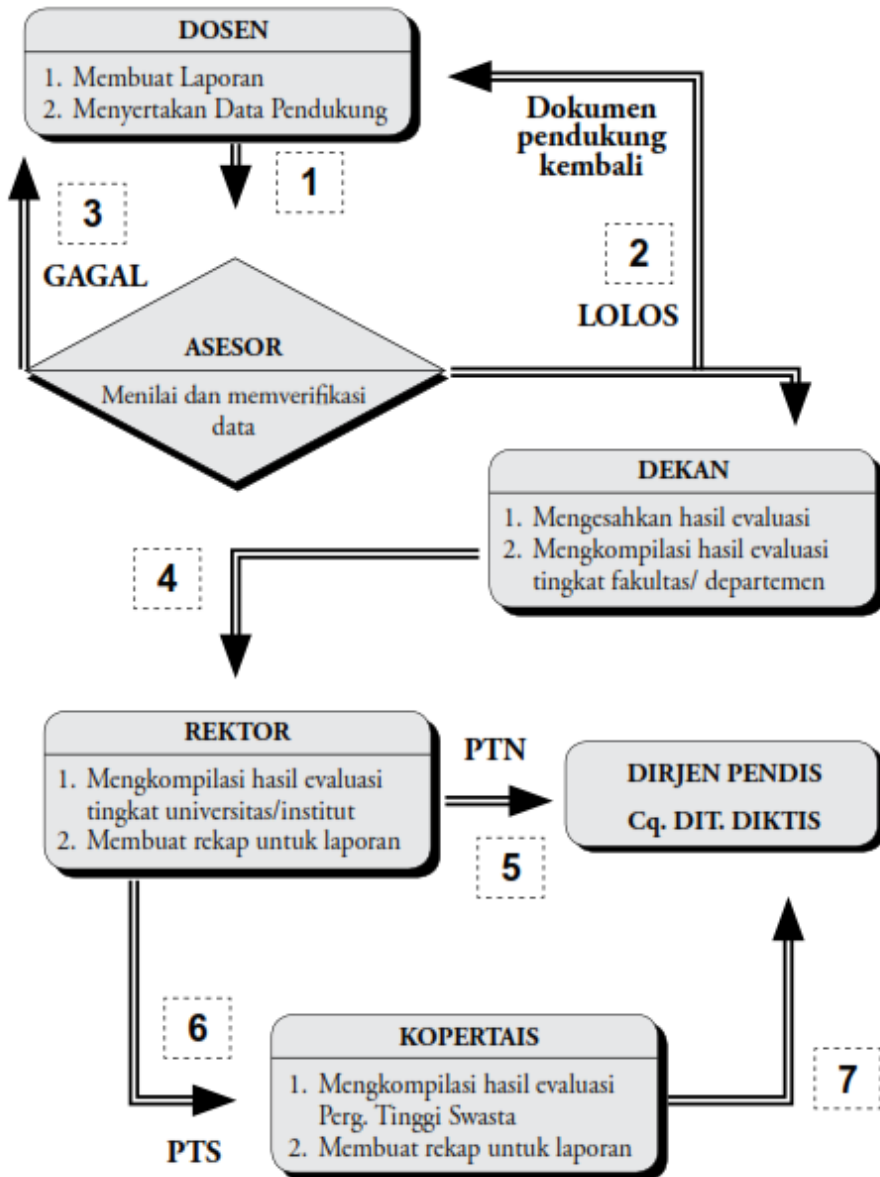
DOSEN

1. Membuat Laporan
2. Menyertakan Data Pendukung

Dokumen pendukung kembali

1

3

GAGAL

2

LOLOS

ASESOR

Menilai dan memverifikasi data

DEKAN

1. Mengesahkan hasil evaluasi
2. Mengkompilasi hasil evaluasi tingkat fakultas/ departemen

4

REKTOR

1. Mengkompilasi hasil evaluasi tingkat universitas/institut
2. Membuat rekap untuk laporan

PTN

5

DIRJEN PENDIS

Cq. DIT. DIKTIS

6

KOPERTAIS

1. Mengkompilasi hasil evaluasi Perg. Tinggi Swasta
2. Membuat rekap untuk laporan

7

PTS